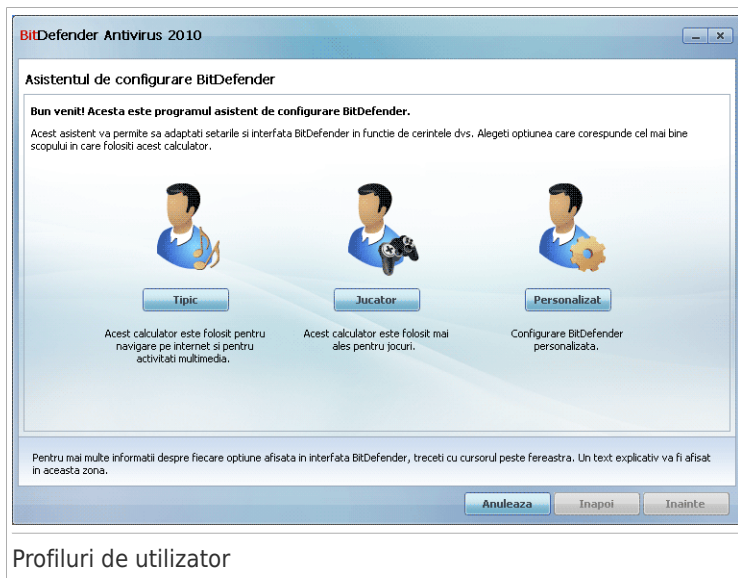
BitDefender Antivirus 2010

Asistentul de configurare BitDefender

Bun venit! Acesta este programul asistent de configurare BitDefender.

Acest asistent va permite sa adaptati setarile si interfata BitDefender in functie de cerintele dvs. Alegeti optiunea care corespunde cel mai bine scopului in care folositi acest calculator.

Tipic

Acest calculator este folosit pentru navigare pe internet si pentru activitati multimedia.

Jucator

Acest calculator este folosit mai ales pentru jocuri.

Personalizat

Configurare BitDefender personalizata.

Pentru mai multe informatii despre fiecare optiune afisata in interfata BitDefender, treceti cu cursorul peste fereastra. Un text explicativ va fi afisat in aceasta zona.

Anuleaza
Inapoi
Inainte

Profiluri de utilizator